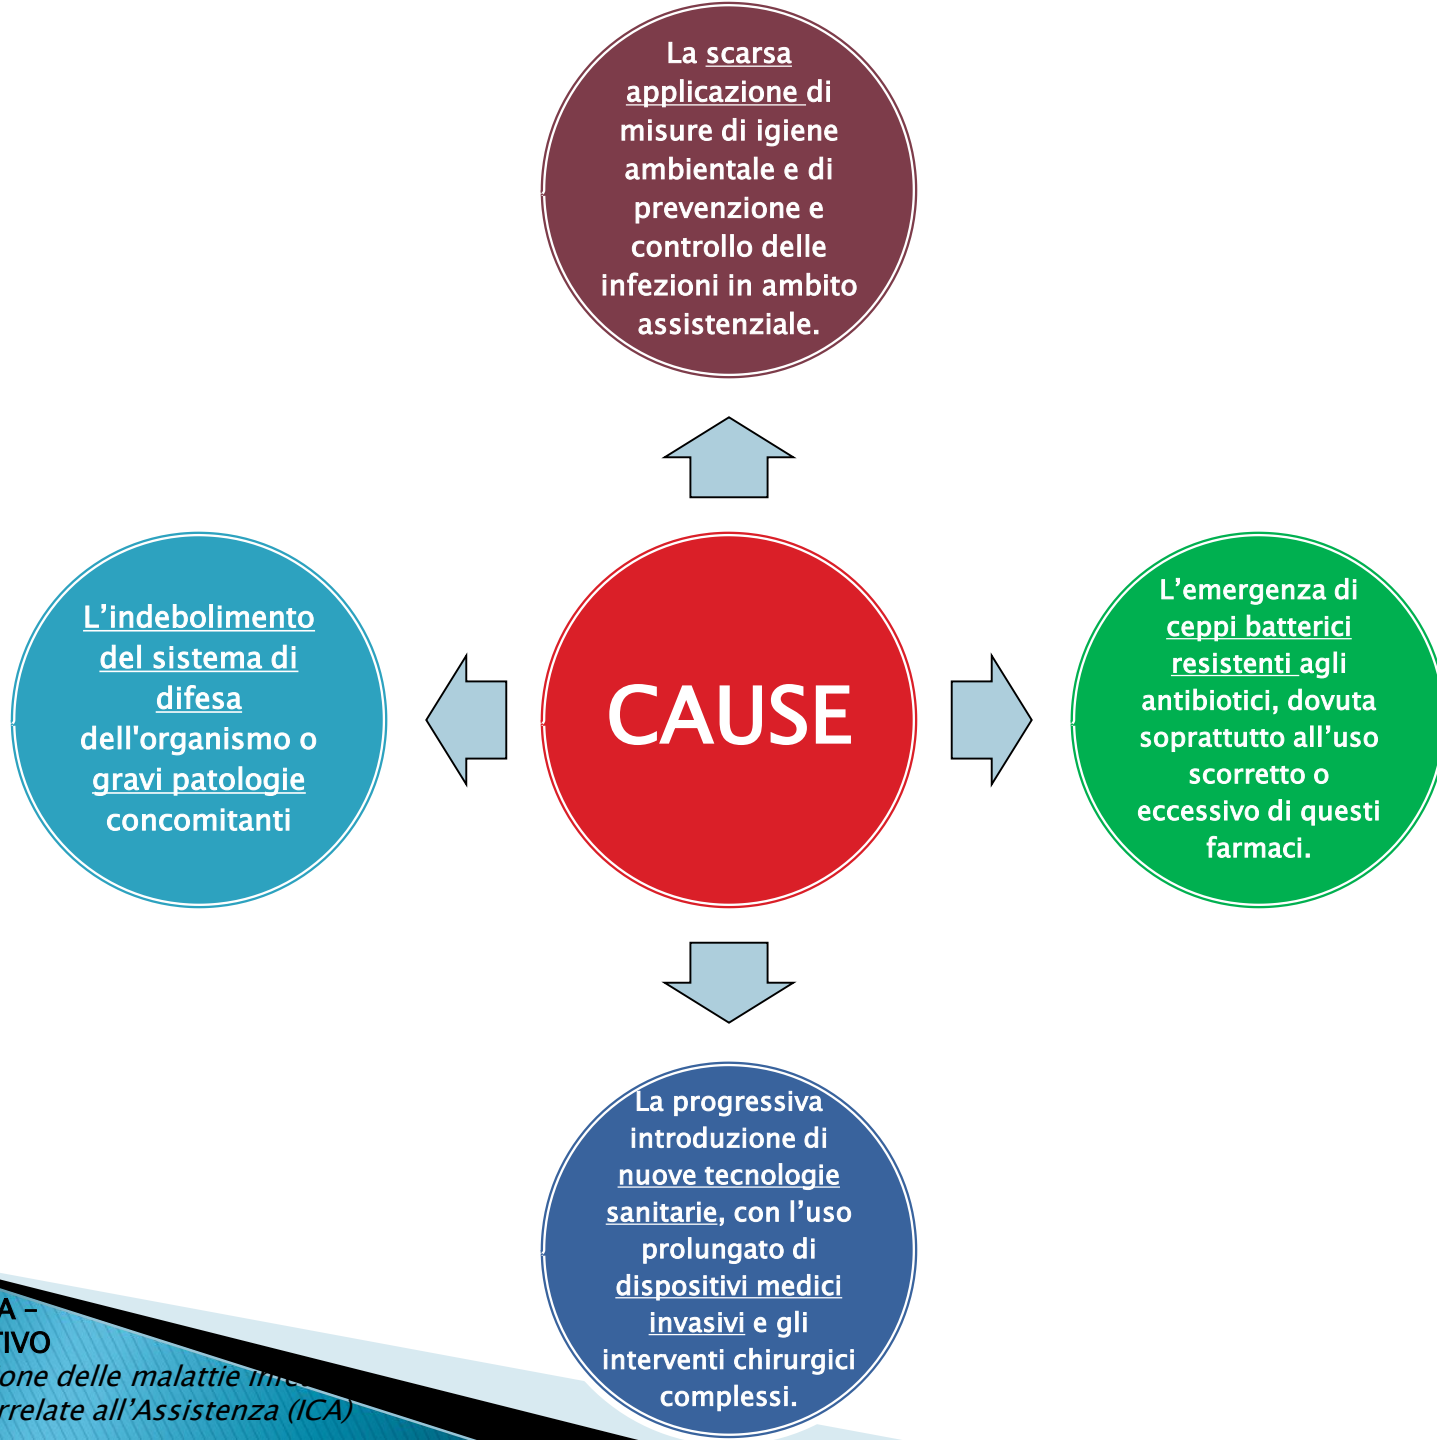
La scarsa applicazione di misure di igiene ambientale e di prevenzione e controllo delle infezioni in ambito assistenziale.

L’indebolimento del sistema di difesa dell'organismo o gravi patologie concomitanti

CAUSE

L’emergenza di ceppi batterici resistenti agli antibiotici, dovuta soprattutto all’uso scorretto o eccessivo di questi farmaci.

La progressiva introduzione di nuove tecnologie sanitarie, con l’uso prolungato di dispositivi medici invasivi e gli interventi chirurgici complessi.

A –
TIVO
one delle malattie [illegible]
rrelate all’Assistenza (ICA)